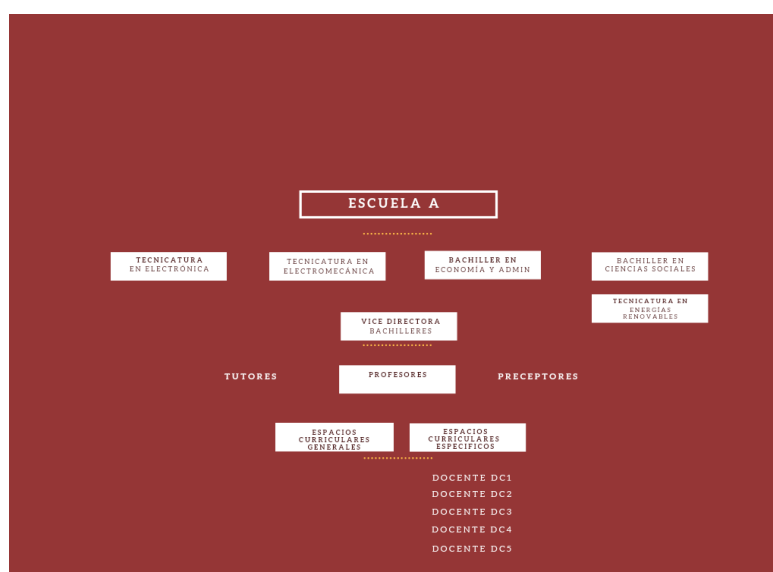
ESCUELA A

TECNICATURA EN ELECTRÓNICA

TECNICATURA EN ELECTROMECÁNICA

BACHILLER EN ECONOMÍA Y ADMIN

BACHILLER EN CIENCIAS SOCIALES

TECNICATURA EN ENERGÍAS RENOVABLES

VICE DIRECTORA BACHILLERES

TUTORES

PROFESORES

PRECEPTORES

ESPACIOS CURRICULARES GENERALES

ESPACIOS CURRICULARES ESPECÍFICOS

DOCENTE DC1
DOCENTE DC2
DOCENTE DC3
DOCENTE DC4
DOCENTE DC5